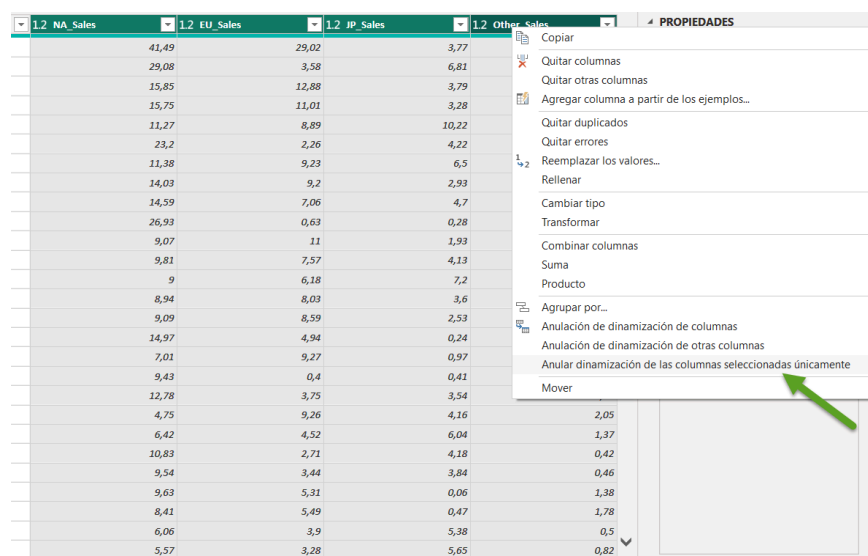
| 1.2 NA_Sales | 1.2 EU_Sales | 1.2 JP_Sales | 1.2 Other_Sales |
|---|---|---|---|
| 41,49 | 29,02 | 3,77 | |
| 29,08 | 3,58 | 6,81 | |
| 15,85 | 12,88 | 3,79 | |
| 15,75 | 11,01 | 3,28 | |
| 11,27 | 8,89 | 10,22 | |
| 23,2 | 2,26 | 4,22 | |
| 11,38 | 9,23 | 6,5 | |
| 14,03 | 9,2 | 2,93 | |
| 14,59 | 7,06 | 4,7 | |
| 26,93 | 0,63 | 0,28 | |
| 9,07 | 11 | 1,93 | |
| 9,81 | 7,57 | 4,13 | |
| 9 | 6,18 | 7,2 | |
| 8,94 | 8,03 | 3,6 | |
| 9,09 | 8,59 | 2,53 | |
| 14,97 | 4,94 | 0,24 | |
| 7,01 | 9,27 | 0,97 | |
| 9,43 | 0,4 | 0,41 | |
| 12,78 | 3,75 | 3,54 | |
| 4,75 | 9,26 | 4,16 | 2,05 |
| 6,42 | 4,52 | 6,04 | 1,37 |
| 10,83 | 2,71 | 4,18 | 0,42 |
| 9,54 | 3,44 | 3,84 | 0,46 |
| 9,63 | 5,31 | 0,06 | 1,38 |
| 8,41 | 5,49 | 0,47 | 1,78 |
| 6,06 | 3,9 | 5,38 | 0,5 |
| 5,57 | 3,28 | 5,65 | 0,82 |

PROPIEDADES

Copiar
Quitar columnas
Quitar otras columnas
Agregar columna a partir de los ejemplos...
Quitar duplicados
Quitar errores
Reemplazar los valores...
Rellenar
Cambiar tipo
Transformar
Combinar columnas
Suma
Producto
Agrupar por...
Anulación de dinamización de columnas
Anulación de dinamización de otras columnas
Anular dinamización de las columnas seleccionadas únicamente
Mover